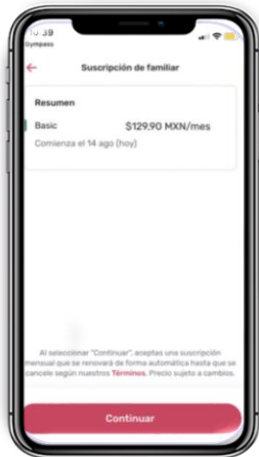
:39
Gympass

Suscripción de familiar

Resumen

Basic $129,90 MXN/mes

Comienza el 14 ago (hoy)

Al seleccionar "Continuar", aceptas una suscripción mensual que se renovará de forma automática hasta que se cancele según nuestros Términos. Precio sujeto a cambios.

Continuar